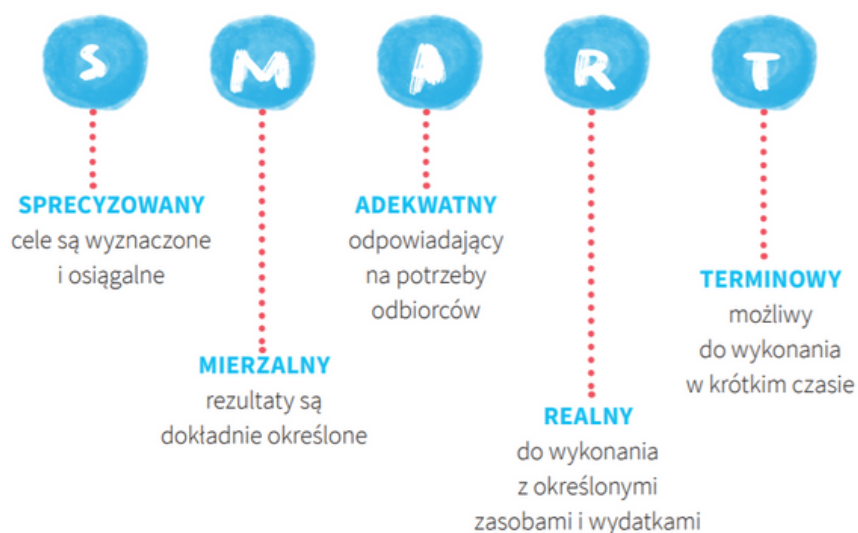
S M A R T

SPRECYZOWANY
cele są wyznaczone i osiągalne

MIERZALNY
rezultaty są dokładnie określone

ADEKWATNY
odpowiadający na potrzeby odbiorców

REALNY
do wykonania z określonymi zasobami i wydatkami

TERMINOWY
możliwy do wykonania w krótkim czasie